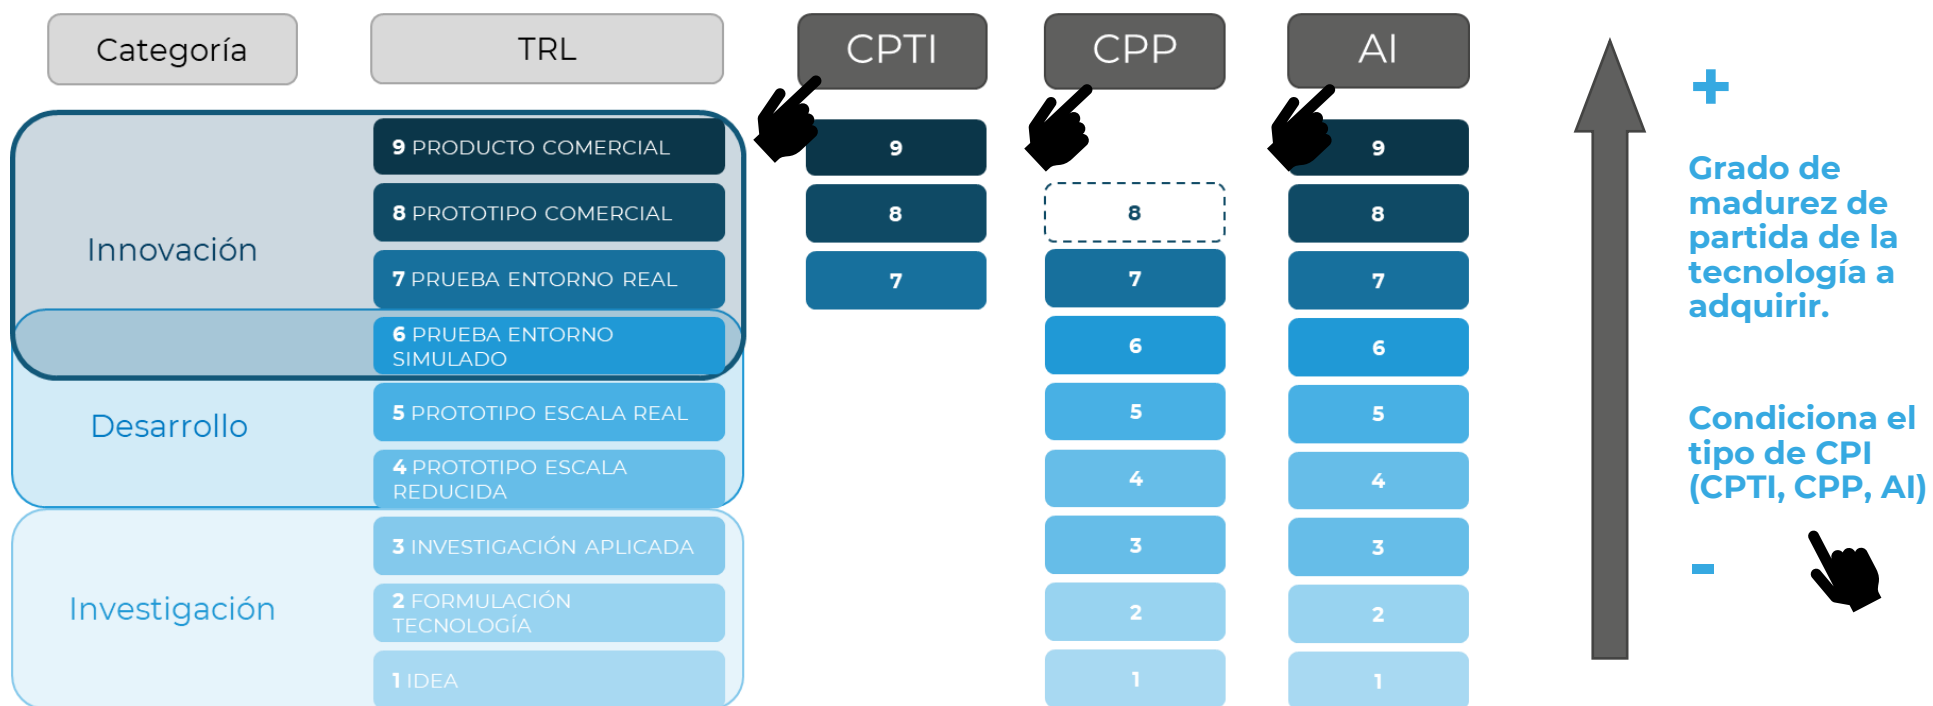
| Categoría | TRL | CPTI | CPP | AI |
|---|---|---|---|---|
| Innovación | 9 PRODUCTO COMERCIAL | 9 | | 9 |
| | 8 PROTOTIPO COMERCIAL | 8 | 8 | 8 |
| | 7 PRUEBA ENTORNO REAL | 7 | 7 | 7 |
| | 6 PRUEBA ENTORNO SIMULADO | | 6 | 6 |
| Desarrollo | 5 PROTOTIPO ESCALA REAL | | 5 | 5 |
| | 4 PROTOTIPO ESCALA REDUCIDA | | 4 | 4 |
| Investigación | 3 INVESTIGACIÓN APLICADA | | 3 | 3 |
| | 2 FORMULACIÓN TECNOLOGÍA | | 2 | 2 |
| | 1 IDEA | | 1 | 1 |

+

Grado de madurez de partida de la tecnología a adquirir.

Condiciona el tipo de CPI (CPTI, CPP, AI)

-